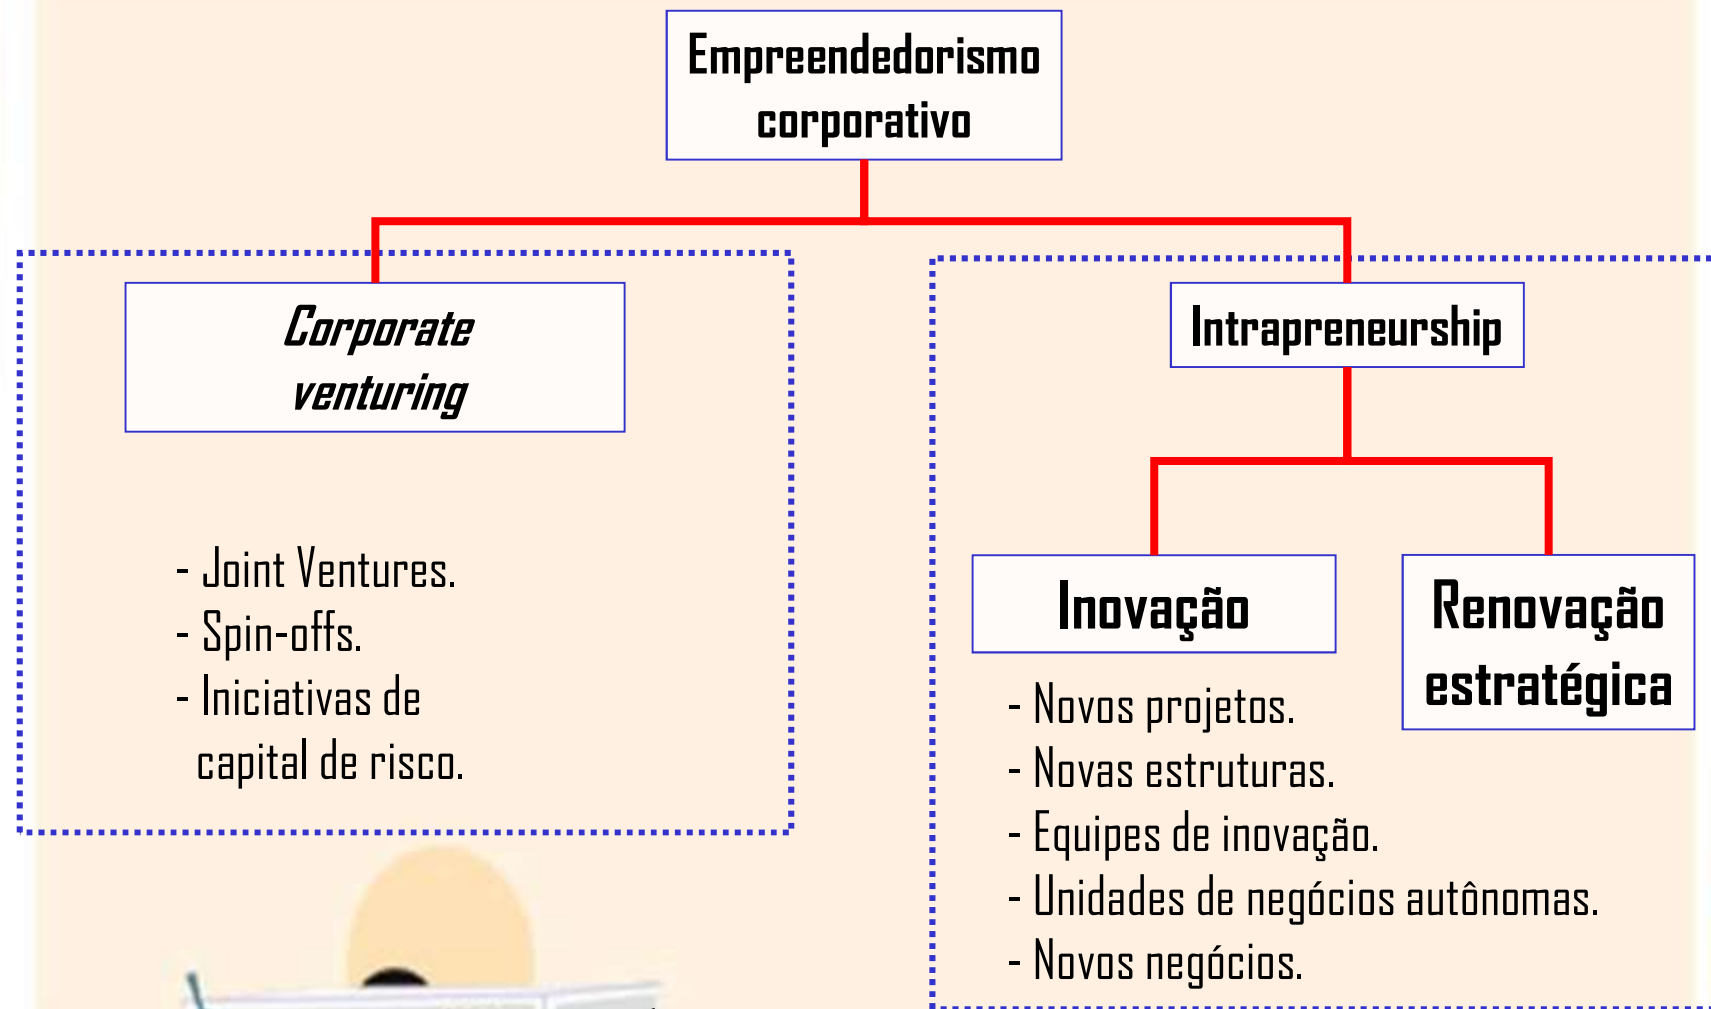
Empreendedorismo corporativo

Corporate venturing

- Joint Ventures.
- Spin-offs.
- Iniciativas de capital de risco.

Intrapreneurship

Inovação

Renovação estratégica

- Novos projetos.
- Novas estruturas.
- Equipes de inovação.
- Unidades de negócios autônomas.
- Novos negócios.